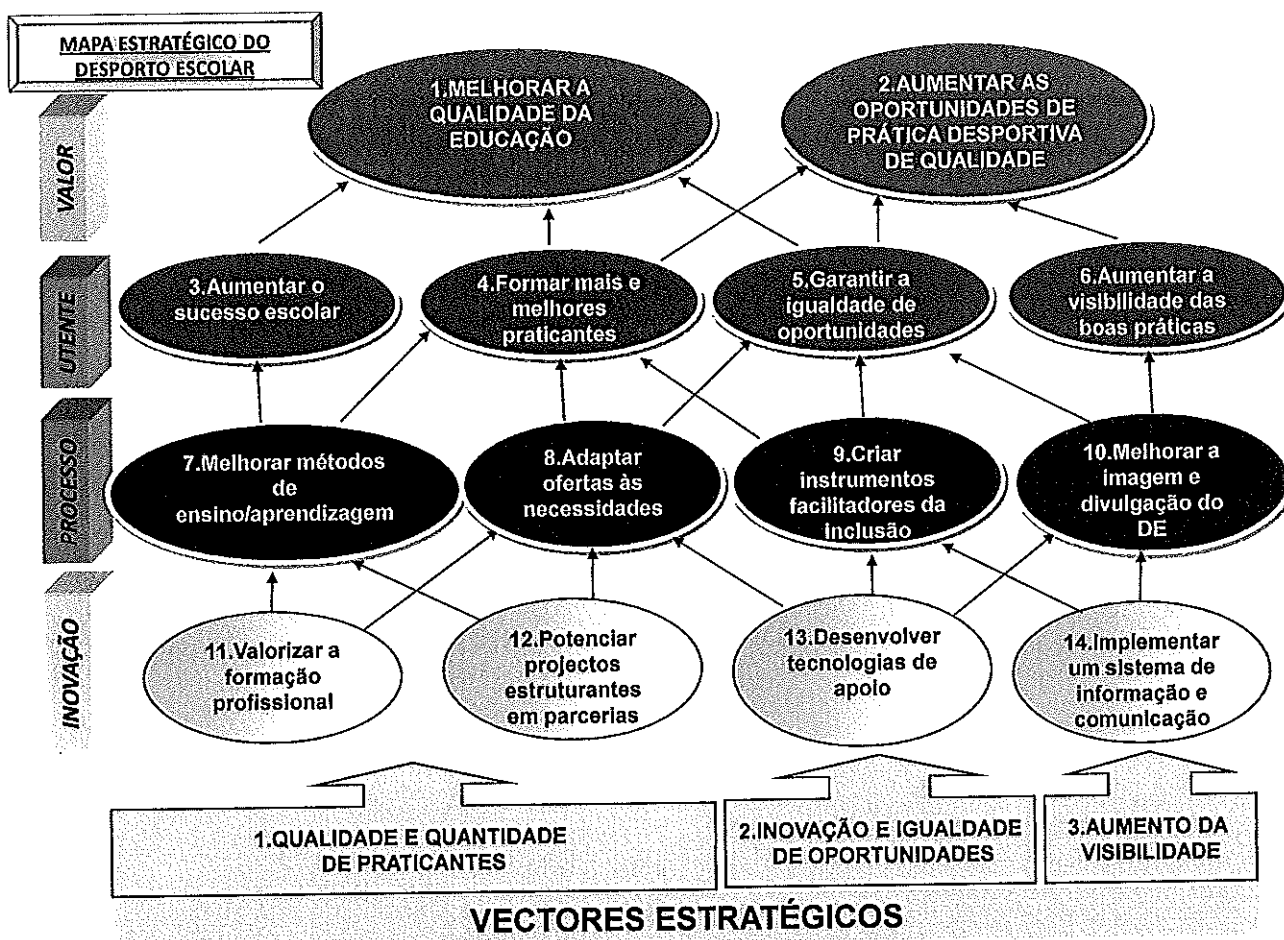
MAPA ESTRATÉGICO DO DESPORTO ESCOLAR

VALOR

1.MELHORAR A QUALIDADE DA EDUCAÇÃO

2.AUMENTAR AS OPORTUNIDADES DE PRÁTICA DESPORTIVA DE QUALIDADE

UTENTE

3.Aumentar o sucesso escolar

4.Formar mais e melhores praticantes

5.Garantir a igualdade de oportunidades

6.Aumentar a visibilidade das boas práticas

PROCESSO

7.Melhorar métodos de ensino/aprendizagem

8.Adaptar ofertas às necessidades

9.Criar instrumentos facilitadores da inclusão

10.Melhorar a imagem e divulgação do DE

INOVAÇÃO

11.Valorizar a formação profissional

12.Potenciar projectos estruturantes em parcerias

13.Desenvolver tecnologias de apoio

14.Implementar um sistema de informação e comunicação

1.QUALIDADE E QUANTIDADE DE PRATICANTES

2.INOVAÇÃO E IGUALDADE DE OPORTUNIDADES

3.AUMENTO DA VISIBILIDADE

VECTORES ESTRATÉGICOS